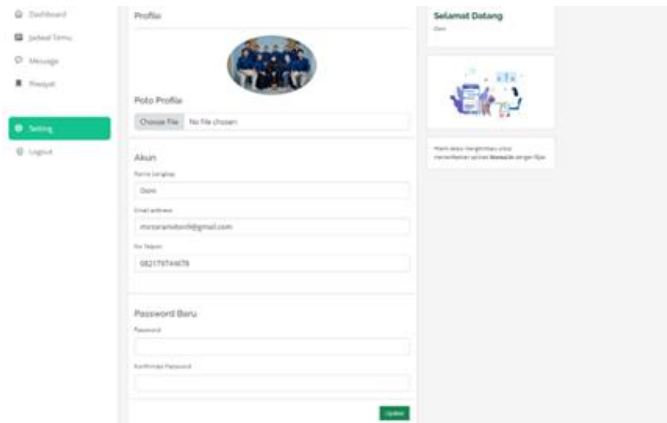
Dashboard

Jadwal Temu

Message

Riwayat

Setting

Logout

Profile

Poto Profile

Choose File No file chosen

Akun

Nama Lengkap

Doni

Email address

mrsrarsnitonfi@gmail.com

No Telpon

082179749678

Password Baru

Password

Konfirmasi Password

Update

Selamat Datang

Doni

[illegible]